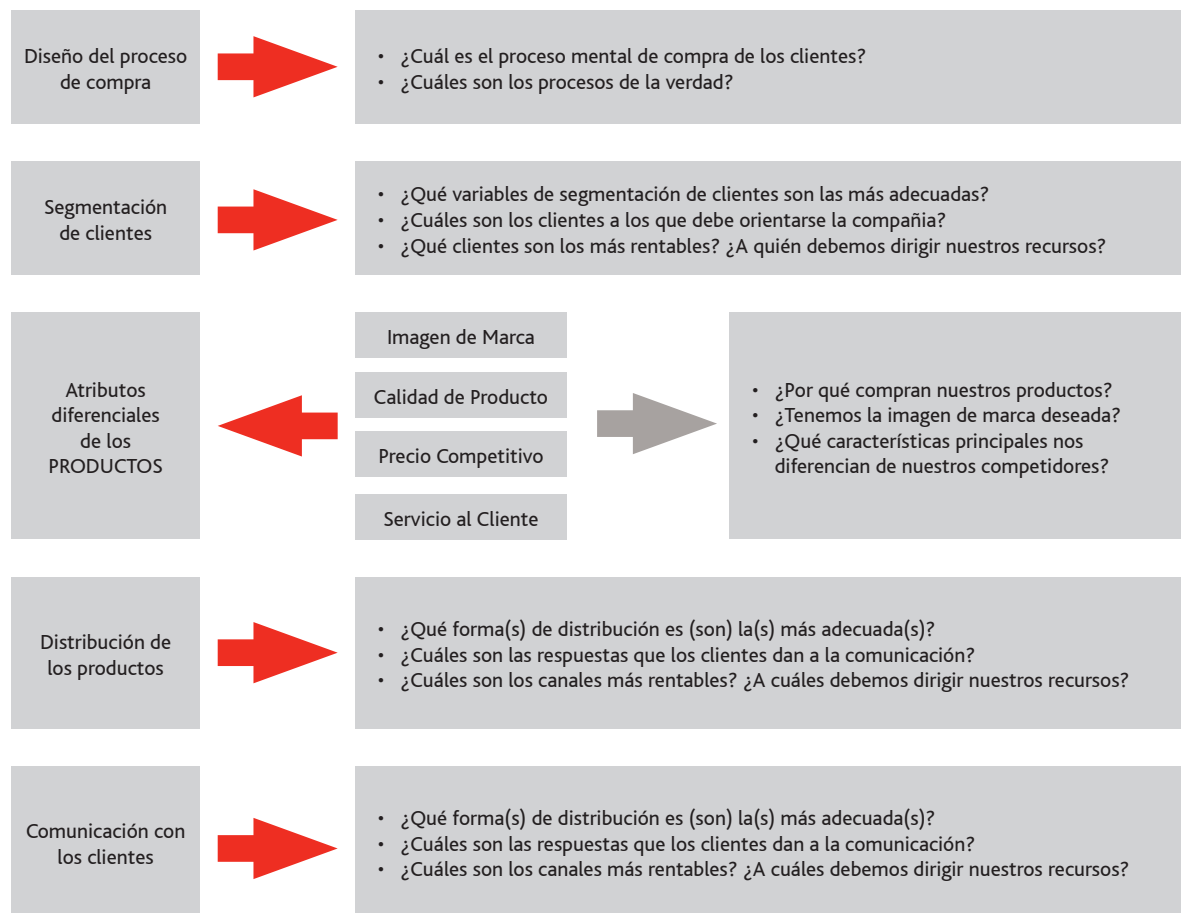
Diseño del proceso de compra

• ¿Cuál es el proceso mental de compra de los clientes?
• ¿Cuáles son los procesos de la verdad?

Segmentación de clientes

• ¿Qué variables de segmentación de clientes son las más adecuadas?
• ¿Cuáles son los clientes a los que debe orientarse la compañia?
• ¿Qué clientes son los más rentables? ¿A quién debemos dirigir nuestros recursos?

Atributos diferenciales de los PRODUCTOS

Imagen de Marca

Calidad de Producto

Precio Competitivo

Servicio al Cliente

• ¿Por qué compran nuestros productos?
• ¿Tenemos la imagen de marca deseada?
• ¿Qué características principales nos diferencian de nuestros competidores?

Distribución de los productos

• ¿Qué forma(s) de distribución es (son) la(s) más adecuada(s)?
• ¿Cuáles son las respuestas que los clientes dan a la comunicación?
• ¿Cuáles son los canales más rentables? ¿A cuáles debemos dirigir nuestros recursos?

Comunicación con los clientes

• ¿Qué forma(s) de distribución es (son) la(s) más adecuada(s)?
• ¿Cuáles son las respuestas que los clientes dan a la comunicación?
• ¿Cuáles son los canales más rentables? ¿A cuáles debemos dirigir nuestros recursos?